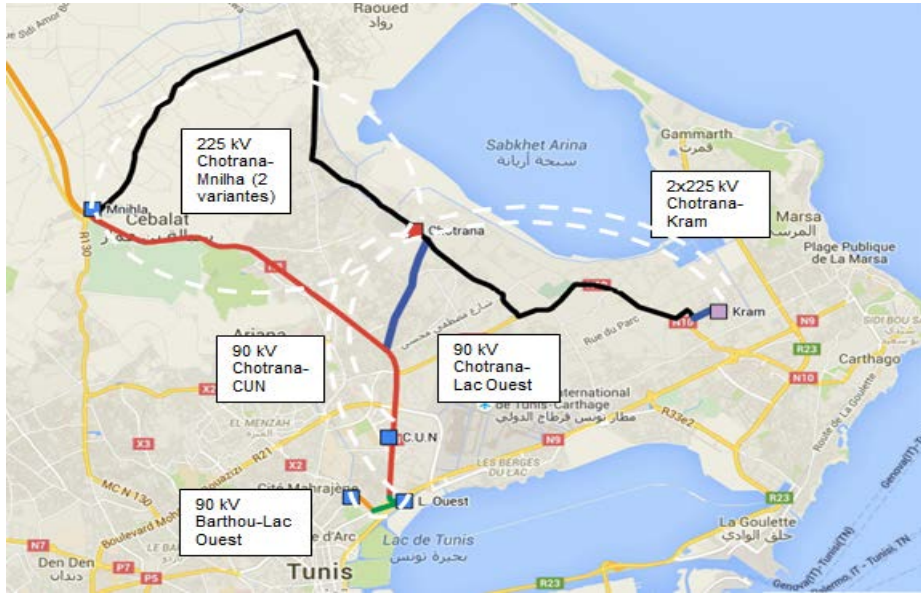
Raoued
رواد

Sidi Amor

225 kV Chotrana-Mnilha (2 variantes)

Sabkhet Arina
سبخة أريانة

Gammarth
قمرت

2x225 kV Chotrana-Kram

Marsa
المرسى

Plage Publique de La Marsa

Mnihla

Cebalat

R130

Chotrana

Kram

N9

N10

R23

SIDI BOU SA

Carthago

Ariana

90 kV Chotrana-CUN

90 kV Chotrana-Lac Ouest

Rue du Parc

International de Tunis-Carthage
مطار تونس قرطاج الدولي

R33e2

Route de La Goulette

X2

X3

EL MENZAH

C.U.N

LES BERGES DU LAC

R21

MC N 130

Cité Mahrajène

L. Ouest

90 kV Barthou-Lac Ouest

Boulevard Mohamed Bouazizi

d'Arc

Lac de Tunis
بحيرة تونس

La Goulette
حلق الوادي

N7

Den Den
دندان

P7

P5

Tunis

R23

Genova(IT)-Tunisi(TN)

Palermo, IT - Tunis, TN